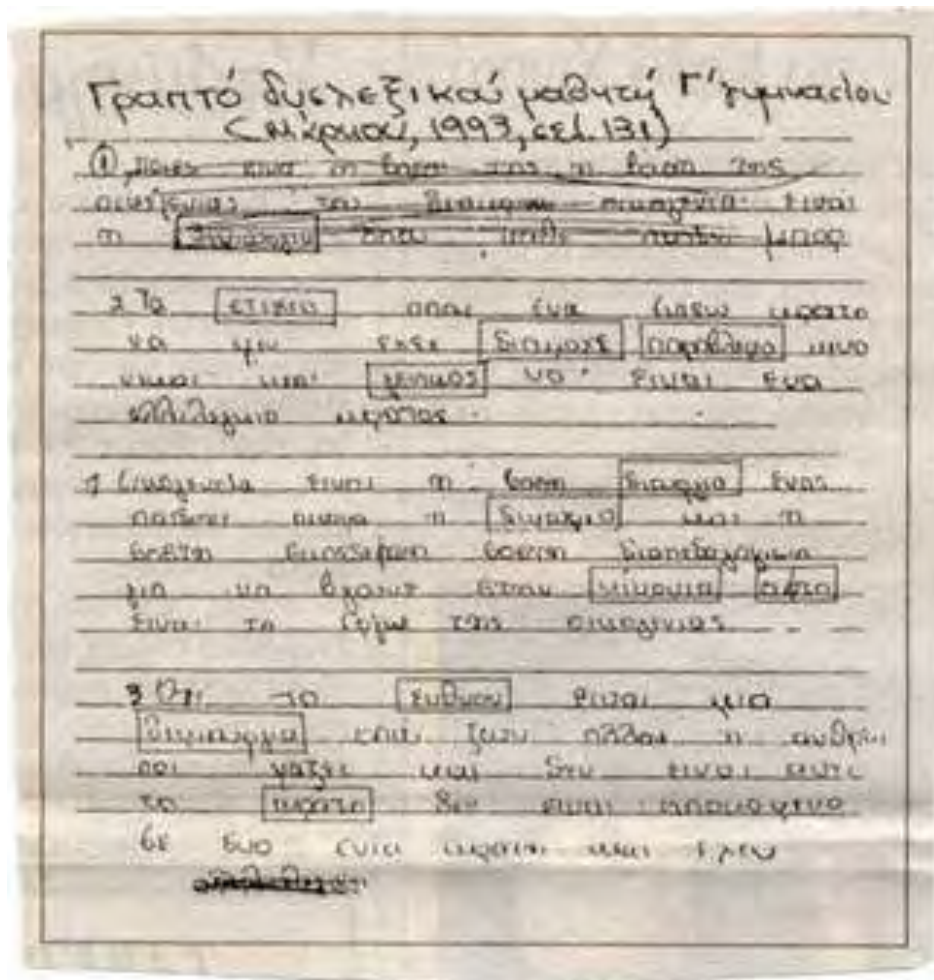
Γραπτό δυσλεξικού μαθητή Γ' γυμνασίου (Μάκρης, 1997, σελ. 131)

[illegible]

2 Το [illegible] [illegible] ενα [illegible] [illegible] να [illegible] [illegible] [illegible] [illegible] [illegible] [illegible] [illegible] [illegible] ειναι ενα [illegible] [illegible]

1 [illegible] ειναι η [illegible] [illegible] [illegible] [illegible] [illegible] η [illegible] και η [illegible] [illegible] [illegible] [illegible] για να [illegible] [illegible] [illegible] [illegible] ειναι τα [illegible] της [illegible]

3 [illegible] το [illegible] ειναι μια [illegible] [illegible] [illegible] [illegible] η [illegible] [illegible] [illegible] και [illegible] ειναι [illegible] το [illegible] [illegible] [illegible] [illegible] σε δυο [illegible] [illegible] και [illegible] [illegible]